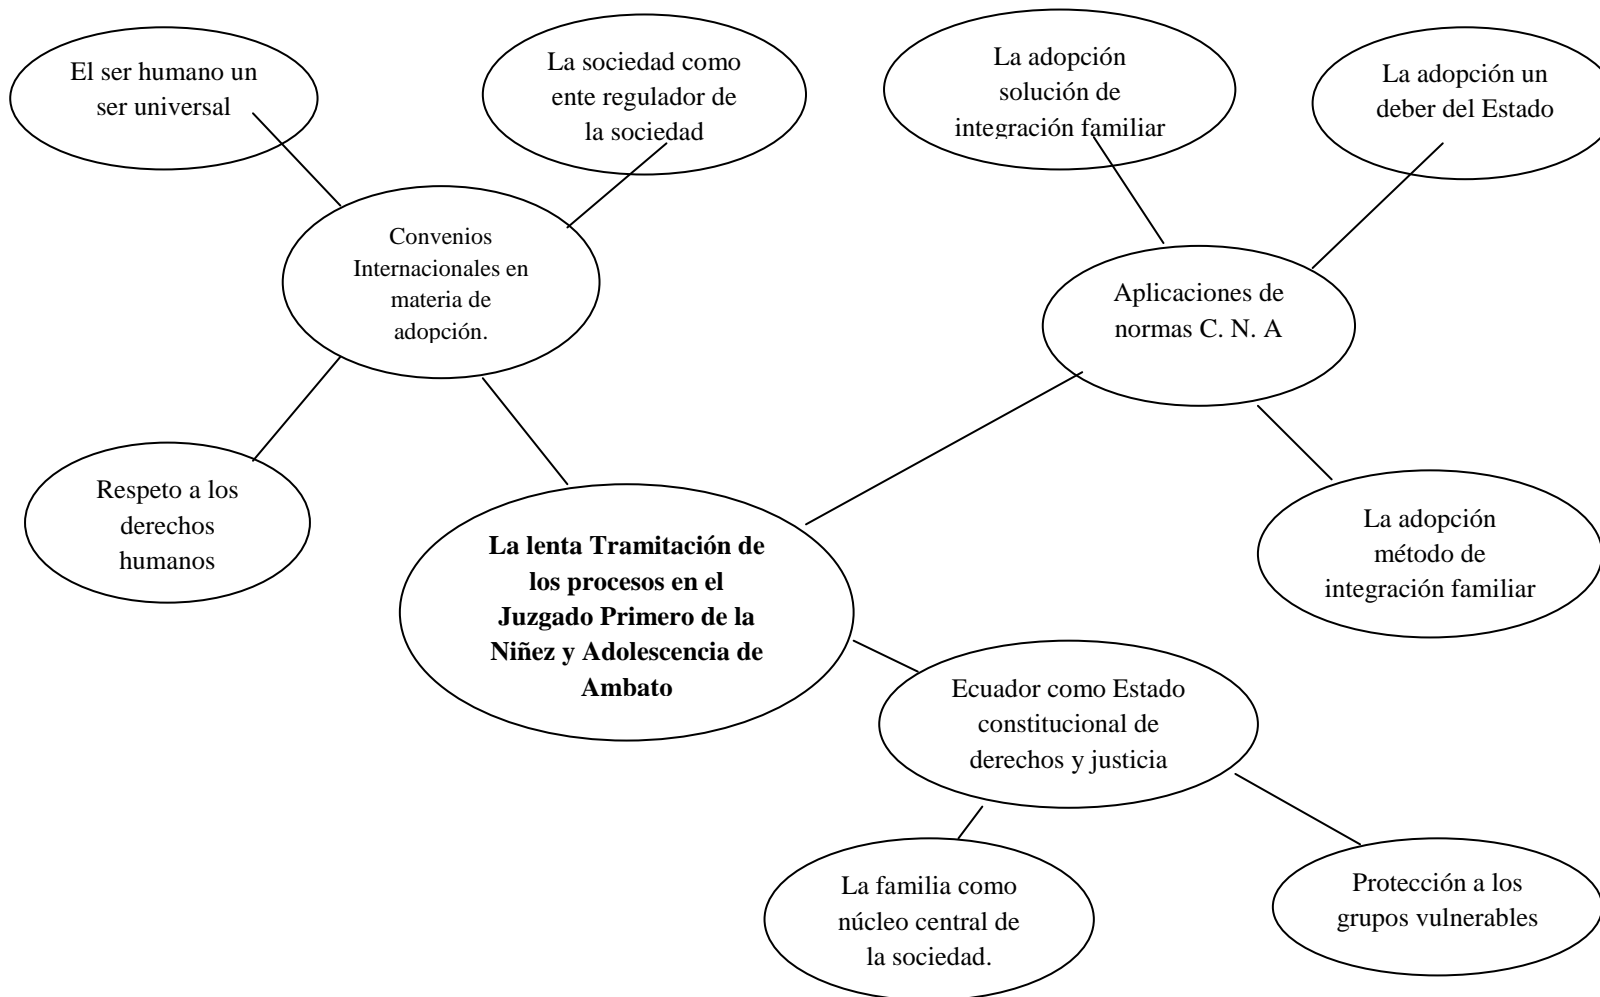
El ser humano un ser universal

La sociedad como ente regulador de la sociedad

La adopción solución de integración familiar

La adopción un deber del Estado

Convenios Internacionales en materia de adopción.

Aplicaciones de normas C. N. A

Respeto a los derechos humanos

**La lenta Tramitación de los procesos en el Juzgado Primero de la Niñez y Adolescencia de Ambato**

La adopción método de integración familiar

Ecuador como Estado constitucional de derechos y justicia

La familia como núcleo central de la sociedad.

Protección a los grupos vulnerables